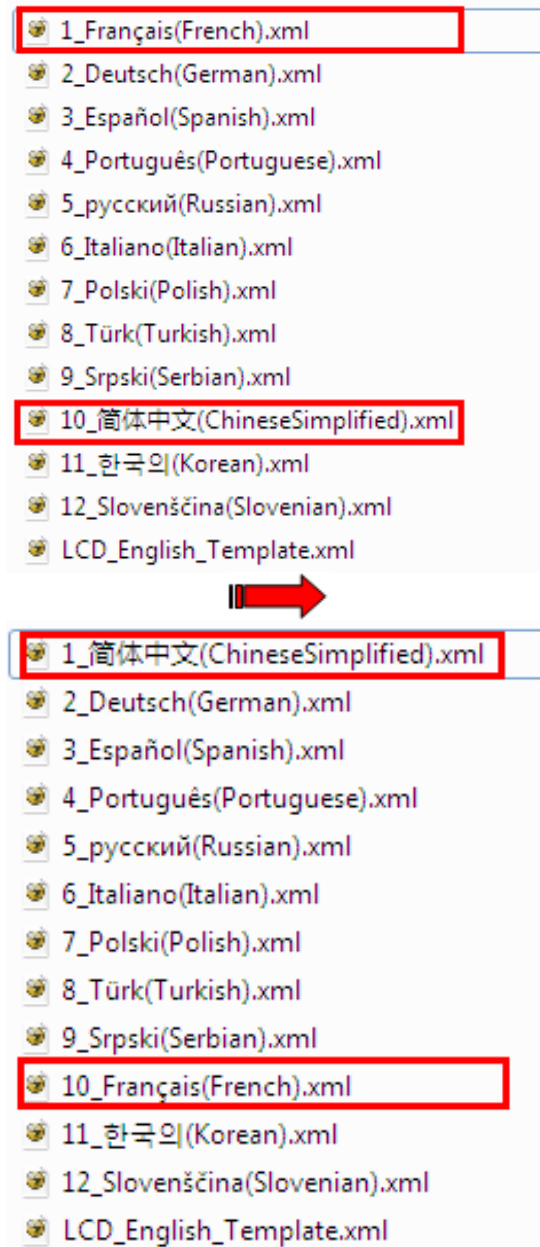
1_Français(French).xml
2_Deutsch(German).xml
3_Español(Spanish).xml
4_Português(Portuguese).xml
5_русский(Russian).xml
6_Italiano(Italian).xml
7_Polski(Polish).xml
8_Türk(Turkish).xml
9_Srpski(Serbian).xml
10_简体中文(ChineseSimplified).xml
11_한국의(Korean).xml
12_Slovenščina(Slovenian).xml
LCD_English_Template.xml

1_简体中文(ChineseSimplified).xml
2_Deutsch(German).xml
3_Español(Spanish).xml
4_Português(Portuguese).xml
5_русский(Russian).xml
6_Italiano(Italian).xml
7_Polski(Polish).xml
8_Türk(Turkish).xml
9_Srpski(Serbian).xml
10_Français(French).xml
11_한국의(Korean).xml
12_Slovenščina(Slovenian).xml
LCD_English_Template.xml